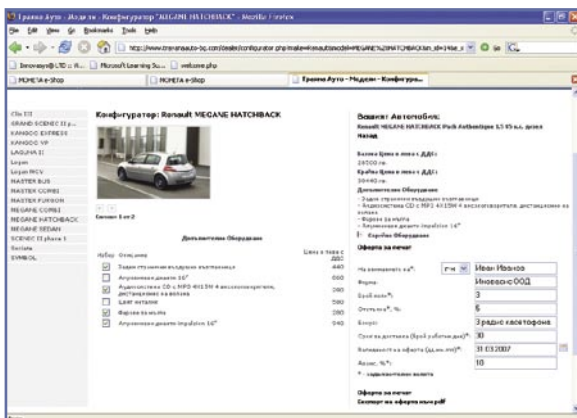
Гранео Ауто - Модели - Конфигуратор "MEGANE HATCHBACK" - Mozilla Firefox

File Edit View Go Bookmarks Tools Help

http://www.granaoauto-bg.com/dealer/configurator.php?make=Renault&model=MEGANE%20HATCHBACK&in_id=14&e_v

Innovasys@LTD :: H... Microsoft Learning Su... welcome.php

MOHETA e-Shop | MOHETA e-Shop | Гранео Ауто - Модели - Конфигура...

Clio III
GRAND SCENIC II p...
KANGOO EXPRESS
KANGOO VP
LAGUNA II
Logan
Logan MCV
MASTER BUS
MASTER COMBI
MASTER FURGON
MEGANE COMBI
MEGANE HATCHBACK
MEGANE SEDAN
SCENIC II phase 1
Seriela
SYMBOL

Конфигуратор: Renault MEGANE HATCHBACK

Снимки 1 от 2

Допълнително Оборудване

| Избор | Описание | Цена в лева с ДДС |
|---|---|---|
| ☑ | Задни странични въздушни възглавници | 440 |
| ☐ | Алуминиеви джанти 16" | 660 |
| ☑ | Аудиосистема CD с MP3 4X15W + високоговорители, дистанционно на волана | 600 |
| ☐ | Lакт metallic | 580 |
| ☑ | Фарове за мъгла | 280 |
| ☑ | Алуминиеви джанти Impulsion 16" | 940 |

Вашият Автомобил:
Renault MEGANE HATCHBACK Pack Authentique 1.5 65 к.с. дизел
Назад

Базова Цена в лева с ДДС:
24000 лв.
Крайна Цена в лева с ДДС:
26440 лв.
Допълнително Оборудване
- Задни странични въздушни възглавници
- Аудиосистема CD с MP3 4X15W + високоговорители, дистанционно на волана
- Фарове за мъгла
- Алуминиеви джанти Impulsion 16"
Карабин Оборудване

Оферта за печат

На вниманието на*: г-н Иван Иванов
Фирма: Иновейс ООД
Брой коли*: 3
Отстъпка*, %: 5
Бонус: Зраден касетофона
Срок за доставка (брой работни дни)*: 30
Валидност на офертата (дд.мм.гггг)*: 31.03.2007
Аванс, %*: 10
* - задължителни полета

Оферта за печат
Експорт на оферта като pdf